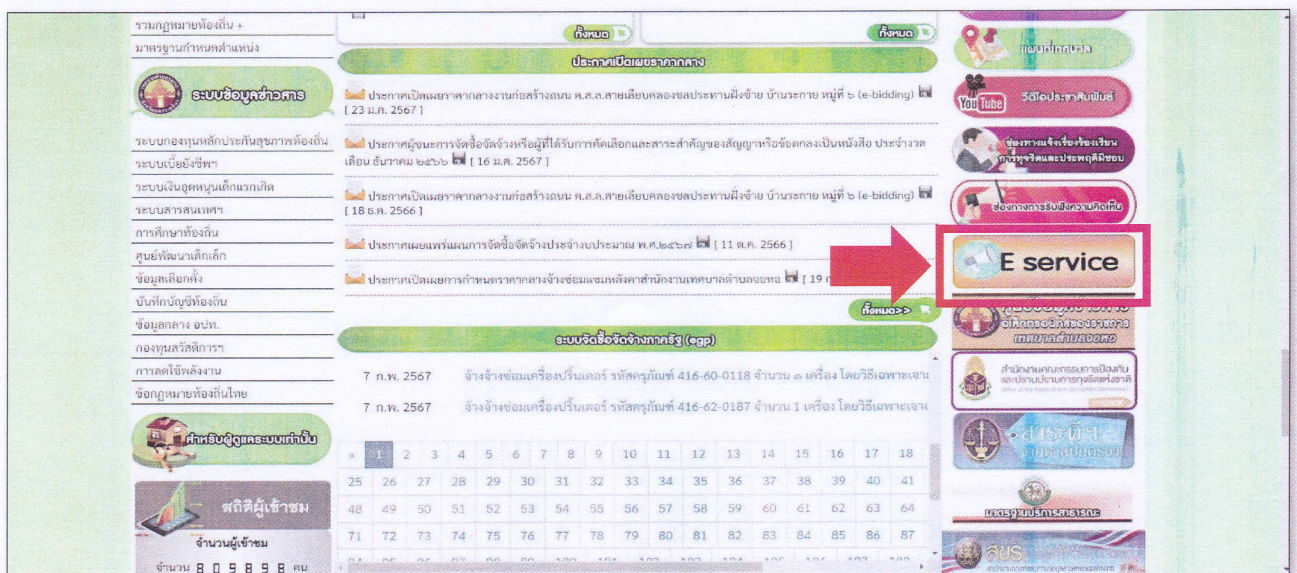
รวมกฎหมายท้องถิ่น +
มาตรฐานกำหนดตำแหน่ง

ระบบข้อมูลข่าวสาร

ระบบกองทุนหลักประกันสุขภาพท้องถิ่น
ระบบเบี้ยยังชีพฯ
ระบบเงินอุดหนุนเด็กแรกเกิด
ระบบสารสนเทศฯ
การศึกษาท้องถิ่น
ศูนย์พัฒนาเด็กเล็ก
ข้อมูลเลือกตั้ง
บันทึกบัญชีท้องถิ่น
ข้อมูลกลาง อปท.
กองทุนสวัสดิการฯ
การลดใช้พลังงาน
ข้อกฎหมายท้องถิ่นไทย

สำหรับผู้ดูแลระบบเท่านั้น

สถิติผู้เข้าชม
จำนวนผู้เข้าชม
จำนวน 8 0 9 8 9 8 คน

ทั้งหมด
ทั้งหมด

ประกาศเปิดเผยราคากลาง

ประกาศเปิดเผยราคากลางงานก่อสร้างถนน ค.ส.ล.สายเลียบคลองชลประทานฝั่งซ้าย บ้านระกาย หมู่ที่ ๖ (e-bidding) [ 23 ม.ค. 2567 ]

ประกาศผู้ชนะการจัดซื้อจัดจ้างหรือผู้ที่ได้รับการคัดเลือกและสาระสำคัญของสัญญาหรือข้อตกลงเป็นหนังสือ ประจำงวดเดือน ธันวาคม ๒๕๖๖ [ 16 ม.ค. 2567 ]

ประกาศเปิดเผยราคากลางงานก่อสร้างถนน ค.ส.ล.สายเลียบคลองชลประทานฝั่งซ้าย บ้านระกาย หมู่ที่ ๖ (e-bidding) [ 18 ธ.ค. 2566 ]

ประกาศเผยแพร่แผนการจัดซื้อจัดจ้างประจำงบประมาณ พ.ศ.๒๕๖๗ [ 11 ต.ค. 2566 ]

ประกาศเปิดเผยการกำหนดราคากลางจ้างซ่อมแซมหลังคาสำนักงานเทศบาลตำบลดอนหอ [ 19 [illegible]

ทั้งหมด>>

ระบบจัดซื้อจัดจ้างภาครัฐ (egp)

7 ก.พ. 2567 จ้างจ้างซ่อมเครื่องปริ้นเตอร์ รหัสครุภัณฑ์ 416-60-0118 จำนวน ๑ เครื่อง โดยวิธีเฉพาะเจาะ
7 ก.พ. 2567 จ้างจ้างซ่อมเครื่องปริ้นเตอร์ รหัสครุภัณฑ์ 416-62-0187 จำนวน 1 เครื่อง โดยวิธีเฉพาะเจาะ

| « | 1 | 2 | 3 | 4 | 5 | 6 | 7 | 8 | 9 | 10 | 11 | 12 | 13 | 14 | 15 | 16 | 17 | 18 |
|---|---|---|---|---|---|---|---|---|---|---|---|---|---|---|---|---|---|---|
| 25 | 26 | 27 | 28 | 29 | 30 | 31 | 32 | 33 | 34 | 35 | 36 | 37 | 38 | 39 | 40 | 41 | | |
| 48 | 49 | 50 | 51 | 52 | 53 | 54 | 55 | 56 | 57 | 58 | 59 | 60 | 61 | 62 | 63 | 64 | | |
| 71 | 72 | 73 | 74 | 75 | 76 | 77 | 78 | 79 | 80 | 81 | 82 | 83 | 84 | 85 | 86 | 87 | | |

แผนที่ภาพถ่าย
YouTube วีดีโอประชาสัมพันธ์
ช่องทางแจ้งเรื่องร้องเรียนการทุจริตและประพฤติมิชอบ
ช่องทางการรับฟังความคิดเห็น
E service
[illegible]
สำนักงานคณะกรรมการป้องกันและปราบปรามการทุจริตแห่งชาติ
มาตรฐานบริการสาธารณะ
สปร